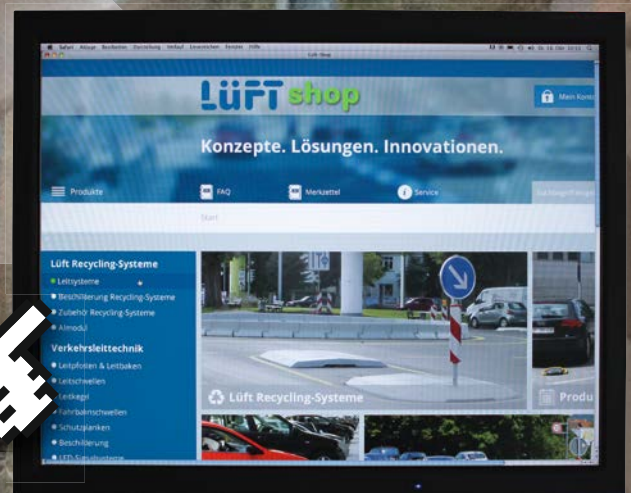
Safari Ablage Bearbeiten Darstellung Verlauf Lesezeichen Fenster Hilfe

Lüft Shop

LÜFT shop

Mein Konto

Konzepte. Lösungen. Innovationen.

Produkte

FAQ

Merkzettel

Service

Start

Lüft Recycling-Systeme

Leitsysteme

Beschilderung Recycling-Systeme

Zubehör Recycling-Systeme

Almodul

Verkehrsleittechnik

Leitpfosten & Leitbaken

Leitschwellen

Leitkegel

Fahrbahnschwellen

Schutzplanken

Beschilderung

LED-Signalsysteme

Lüft Recycling-Systeme

Produ